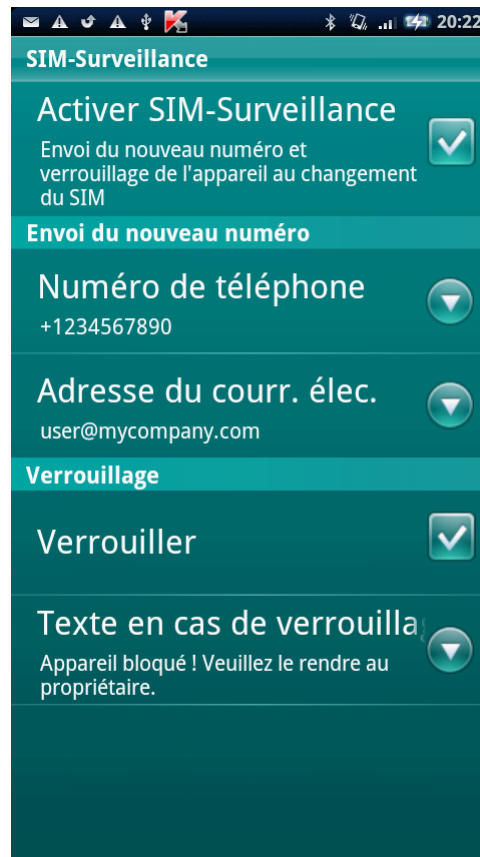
20:22

SIM-Surveillance

Activer SIM-Surveillance

Envoi du nouveau numéro et verrouillage de l'appareil au changement du SIM

Envoi du nouveau numéro

Numéro de téléphone

+1234567890

Adresse du courr. élec.

user@mycompany.com

Verrouillage

Verrouiller

Texte en cas de verrouilla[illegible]

Appareil bloqué ! Veuillez le rendre au propriétaire.